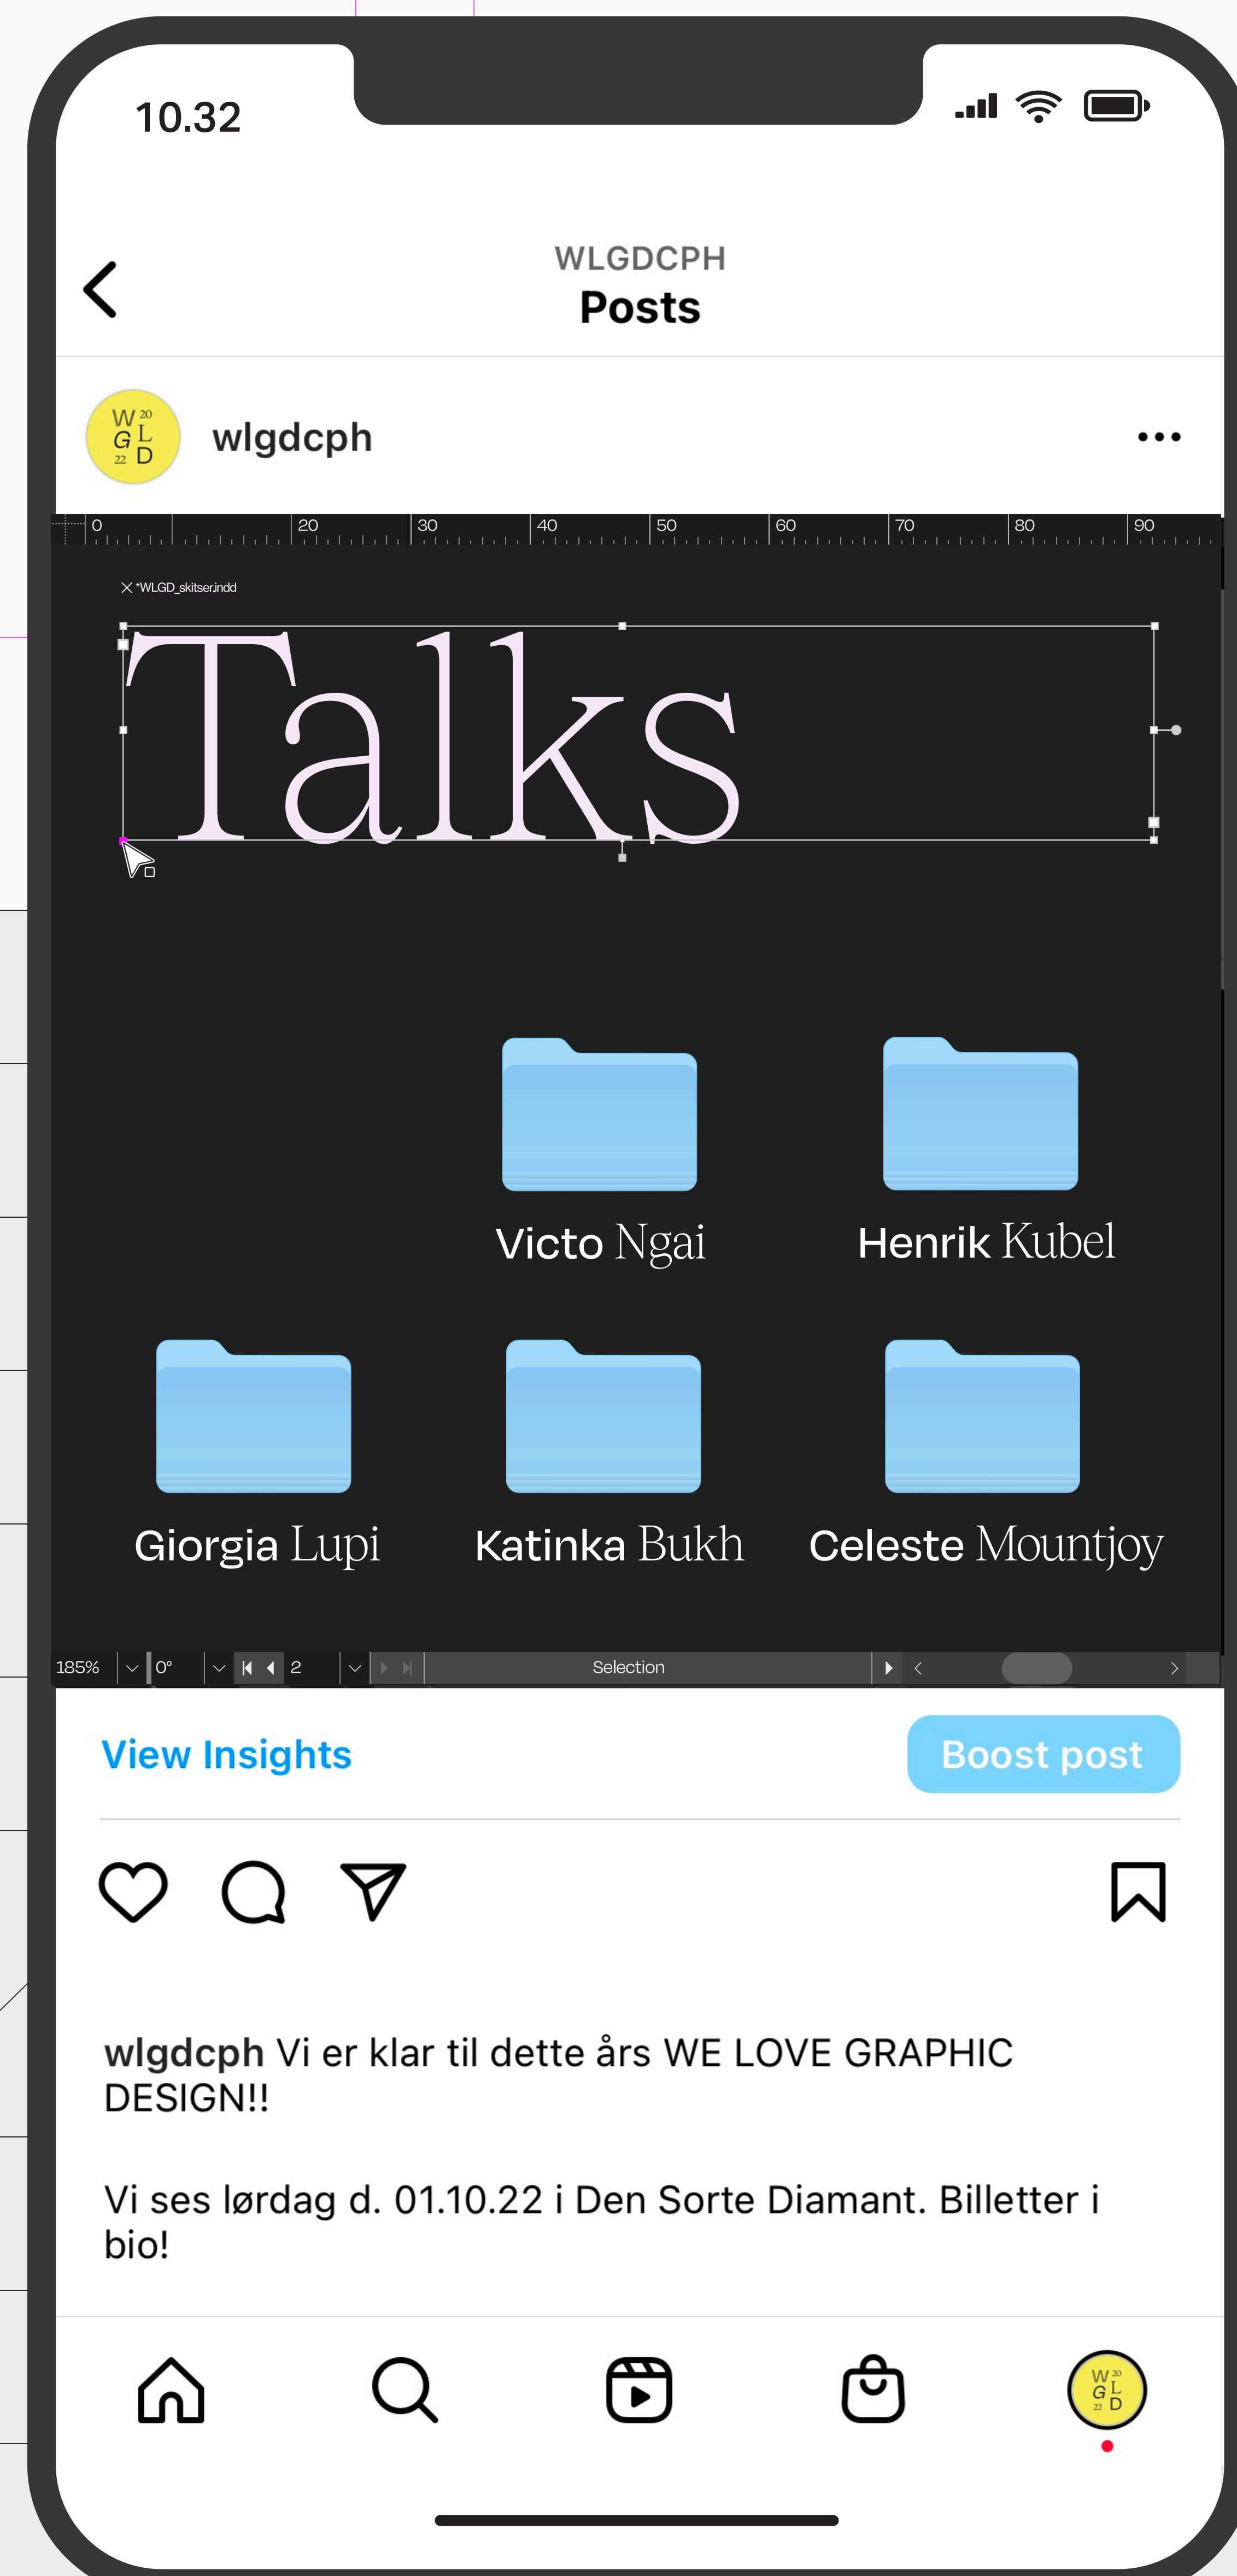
10.32

WLGDCPH
Posts

W 20 G L 22 D

wlgdcph

0 20 30 40 50 60 70 80 90

*WLGD_skitser.indd

Talks

Victo Ngai

Henrik Kubel

Giorgia Lupi

Katinka Bukh

Celeste Mountjoy

185% 0° 2 Selection

View Insights

Boost post

wlgdcph Vi er klar til dette års WE LOVE GRAPHIC DESIGN!!

Vi ses lørdag d. 01.10.22 i Den Sorte Diamant. Billetter i bio!